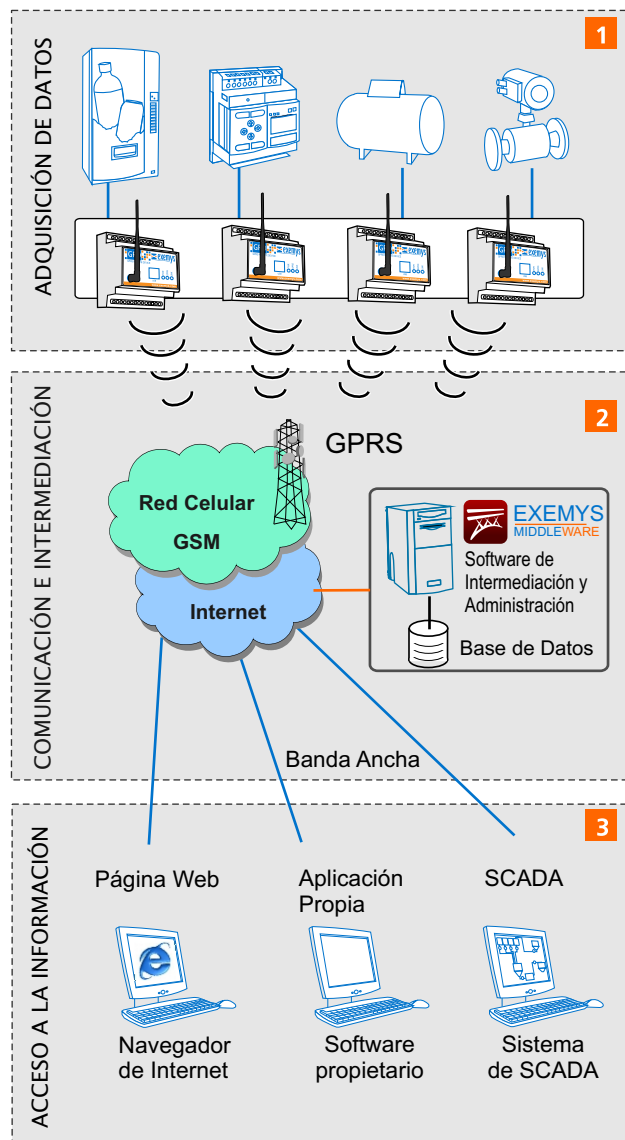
ADQUISICIÓN DE DATOS

1

COMUNICACIÓN E INTERMEDIACIÓN

2

GPRS

Red Celular GSM

Internet

EXEMYS MIDDLEWARE

Software de Intermediación y Administración

Base de Datos

Banda Ancha

ACCESO A LA INFORMACIÓN

3

Página Web

Aplicación Propia

SCADA

Navegador de Internet

Software propietario

Sistema de SCADA